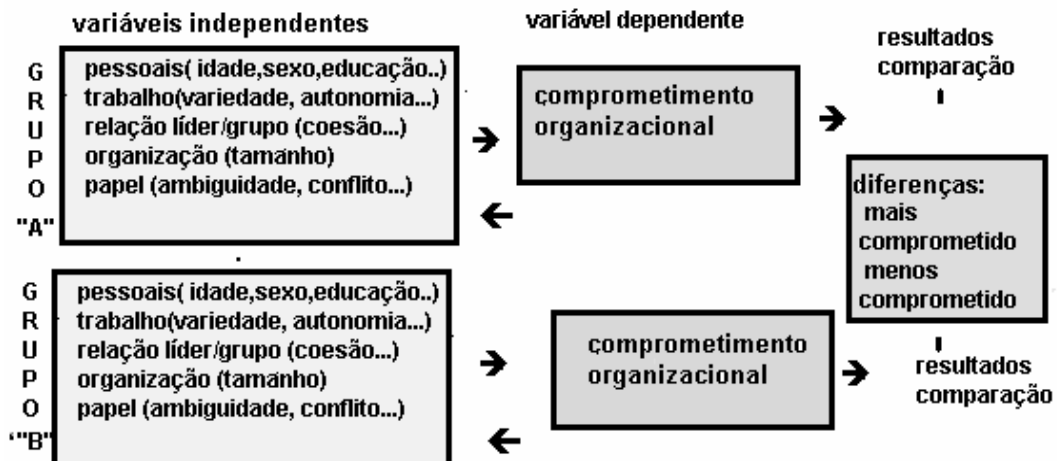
variáveis independentes

variável dependente

G R U P O "A"

pessoais( idade,sexo,educação..)
trabalho(variedade, autonomia...)
relação líder/grupo (coesão...)
organização (tamanho)
papel (ambiguidade, conflito...)

comprometimento organizacional

resultados comparação

diferenças:
mais comprometido
menos comprometido

G R U P O '"B"

pessoais( idade,sexo,educação..)
trabalho(variedade, autonomia...)
relação líder/grupo (coesão...)
organização (tamanho)
papel (ambiguidade, conflito...)

comprometimento organizacional

resultados comparação